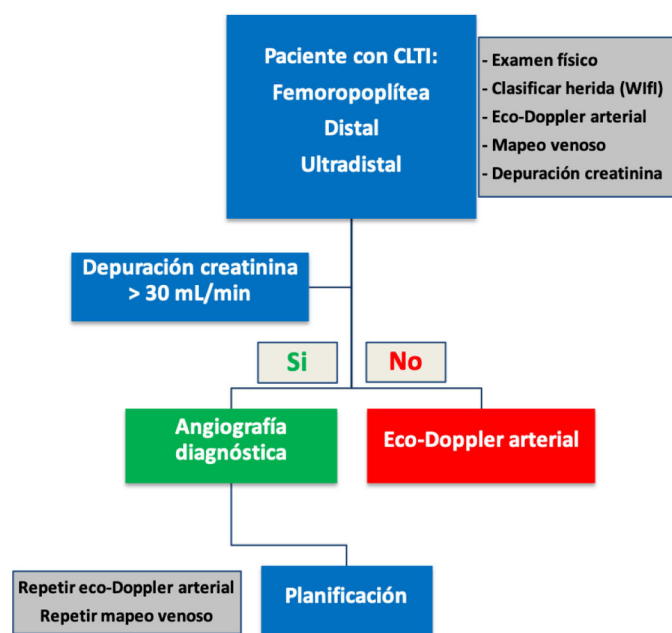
Paciente con CLTI:
Femoropoplítea
Distal
Ultradistal

- Examen físico
- Clasificar herida (WIfI)
- Eco-Doppler arterial
- Mapeo venoso
- Depuración creatinina

Depuración creatinina
> 30 mL/min

Si

No

Angiografía diagnóstica

Eco-Doppler arterial

Repetir eco-Doppler arterial
Repetir mapeo venoso

Planificación